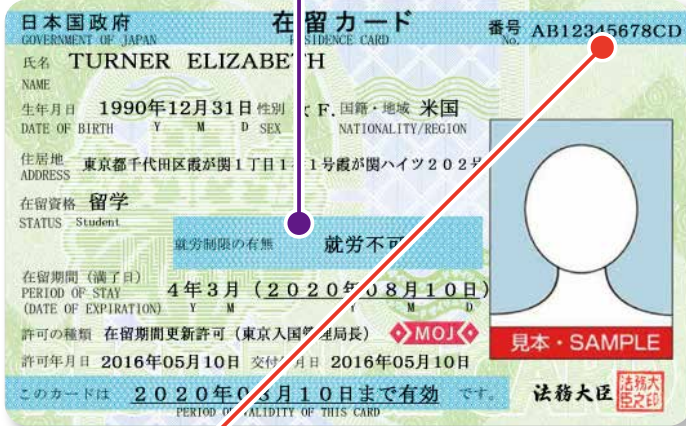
日本国政府
GOVERNMENT OF JAPAN

在留カード
RESIDENCE CARD

番号 No. AB12345678CD

氏名 NAME TURNER ELIZABETH

生年月日 DATE OF BIRTH 1990年12月31日 Y M D 性別 SEX F. 国籍・地域 NATIONALITY/REGION 米国

住居地 ADDRESS 東京都千代田区霞が関1丁目1−1号霞が関ハイツ202号

在留資格 STATUS 留学 Student

就労制限の有無 就労不可

在留期間（満了日） PERIOD OF STAY (DATE OF EXPIRATION) 4年3月（2020年08月10日） Y M D

許可の種類 在留期間更新許可（東京入国管理局長）

MOJ

許可年月日 2016年05月10日 交付年月日 2016年05月10日

見本・SAMPLE

このカードは 2020年08月10日まで有効 です。
PERIOD OF VALIDITY OF THIS CARD

法務大臣

法務大臣之印